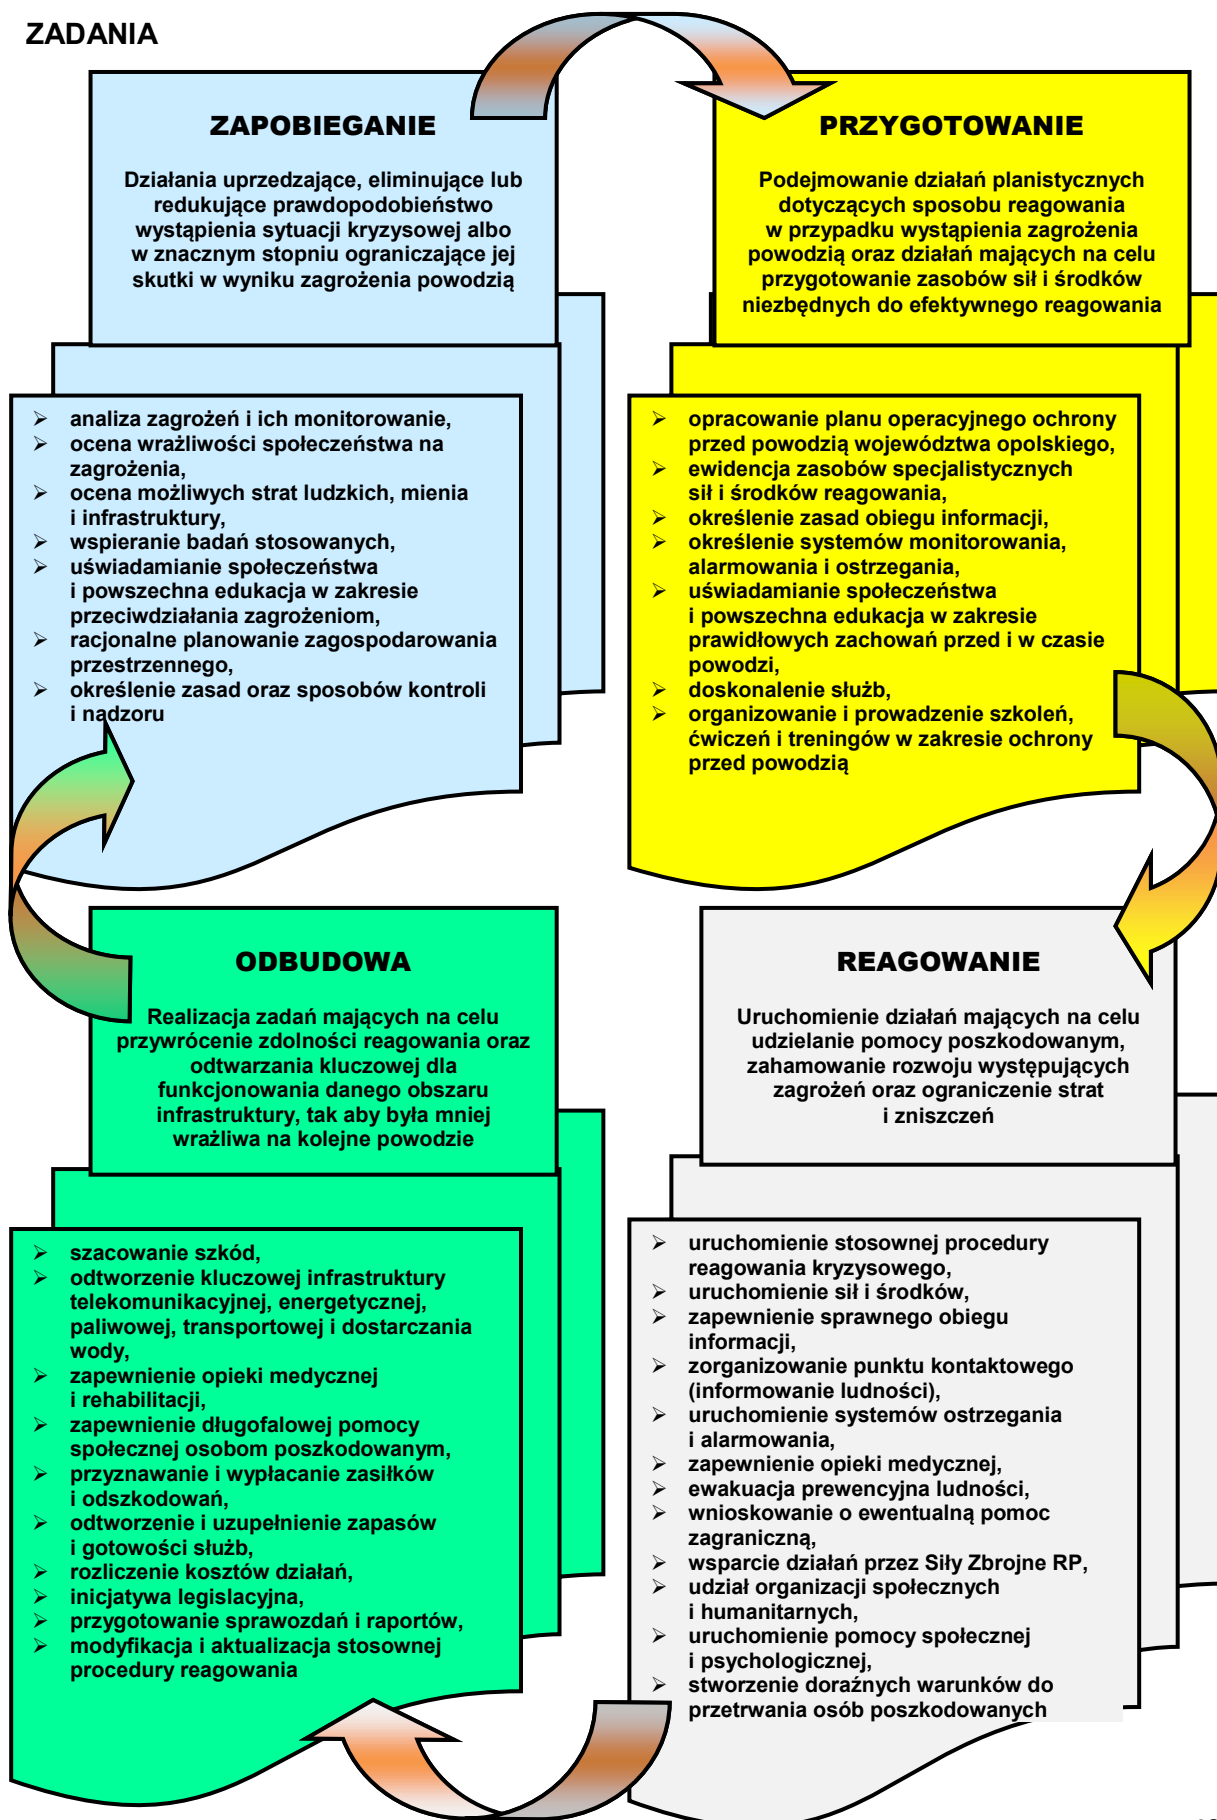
ZADANIA

ZAPOBIEGANIE

Działania uprzedzające, eliminujące lub redukujące prawdopodobieństwo wystąpienia sytuacji kryzysowej albo w znacznym stopniu ograniczające jej skutki w wyniku zagrożenia powodzią

- analiza zagrożeń i ich monitorowanie,
- ocena wrażliwości społeczeństwa na zagrożenia,
- ocena możliwych strat ludzkich, mienia i infrastruktury,
- wspieranie badań stosowanych,
- uświadamianie społeczeństwa i powszechna edukacja w zakresie przeciwdziałania zagrożeniom,
- racjonalne planowanie zagospodarowania przestrzennego,
- określenie zasad oraz sposobów kontroli i nadzoru

PRZYGOTOWANIE

Podejmowanie działań planistycznych dotyczących sposobu reagowania w przypadku wystąpienia zagrożenia powodzią oraz działań mających na celu przygotowanie zasobów sił i środków niezbędnych do efektywnego reagowania

- opracowanie planu operacyjnego ochrony przed powodzią województwa opolskiego,
- ewidencja zasobów specjalistycznych sił i środków reagowania,
- określenie zasad obiegu informacji,
- określenie systemów monitorowania, alarmowania i ostrzegania,
- uświadamianie społeczeństwa i powszechna edukacja w zakresie prawidłowych zachowań przed i w czasie powodzi,
- doskonalenie służb,
- organizowanie i prowadzenie szkoleń, ćwiczeń i treningów w zakresie ochrony przed powodzią

ODBUDOWA

Realizacja zadań mających na celu przywrócenie zdolności reagowania oraz odtwarzania kluczowej dla funkcjonowania danego obszaru infrastruktury, tak aby była mniej wrażliwa na kolejne powodzie

- szacowanie szkód,
- odtworzenie kluczowej infrastruktury telekomunikacyjnej, energetycznej, paliwowej, transportowej i dostarczania wody,
- zapewnienie opieki medycznej i rehabilitacji,
- zapewnienie długofalowej pomocy społecznej osobom poszkodowanym,
- przyznawanie i wypłacanie zasiłków i odszkodowań,
- odtworzenie i uzupełnienie zapasów i gotowości służb,
- rozliczenie kosztów działań,
- inicjatywa legislacyjna,
- przygotowanie sprawozdań i raportów,
- modyfikacja i aktualizacja stosownej procedury reagowania

REAGOWANIE

Uruchomienie działań mających na celu udzielanie pomocy poszkodowanym, zahamowanie rozwoju występujących zagrożeń oraz ograniczenie strat i zniszczeń

- uruchomienie stosownej procedury reagowania kryzysowego,
- uruchomienie sił i środków,
- zapewnienie sprawnego obiegu informacji,
- zorganizowanie punktu kontaktowego (informowanie ludności),
- uruchomienie systemów ostrzegania i alarmowania,
- zapewnienie opieki medycznej,
- ewakuacja prewencyjna ludności,
- wnioskowanie o ewentualną pomoc zagraniczną,
- wsparcie działań przez Siły Zbrojne RP,
- udział organizacji społecznych i humanitarnych,
- uruchomienie pomocy społecznej i psychologicznej,
- stworzenie doraźnych warunków do przetrwania osób poszkodowanych